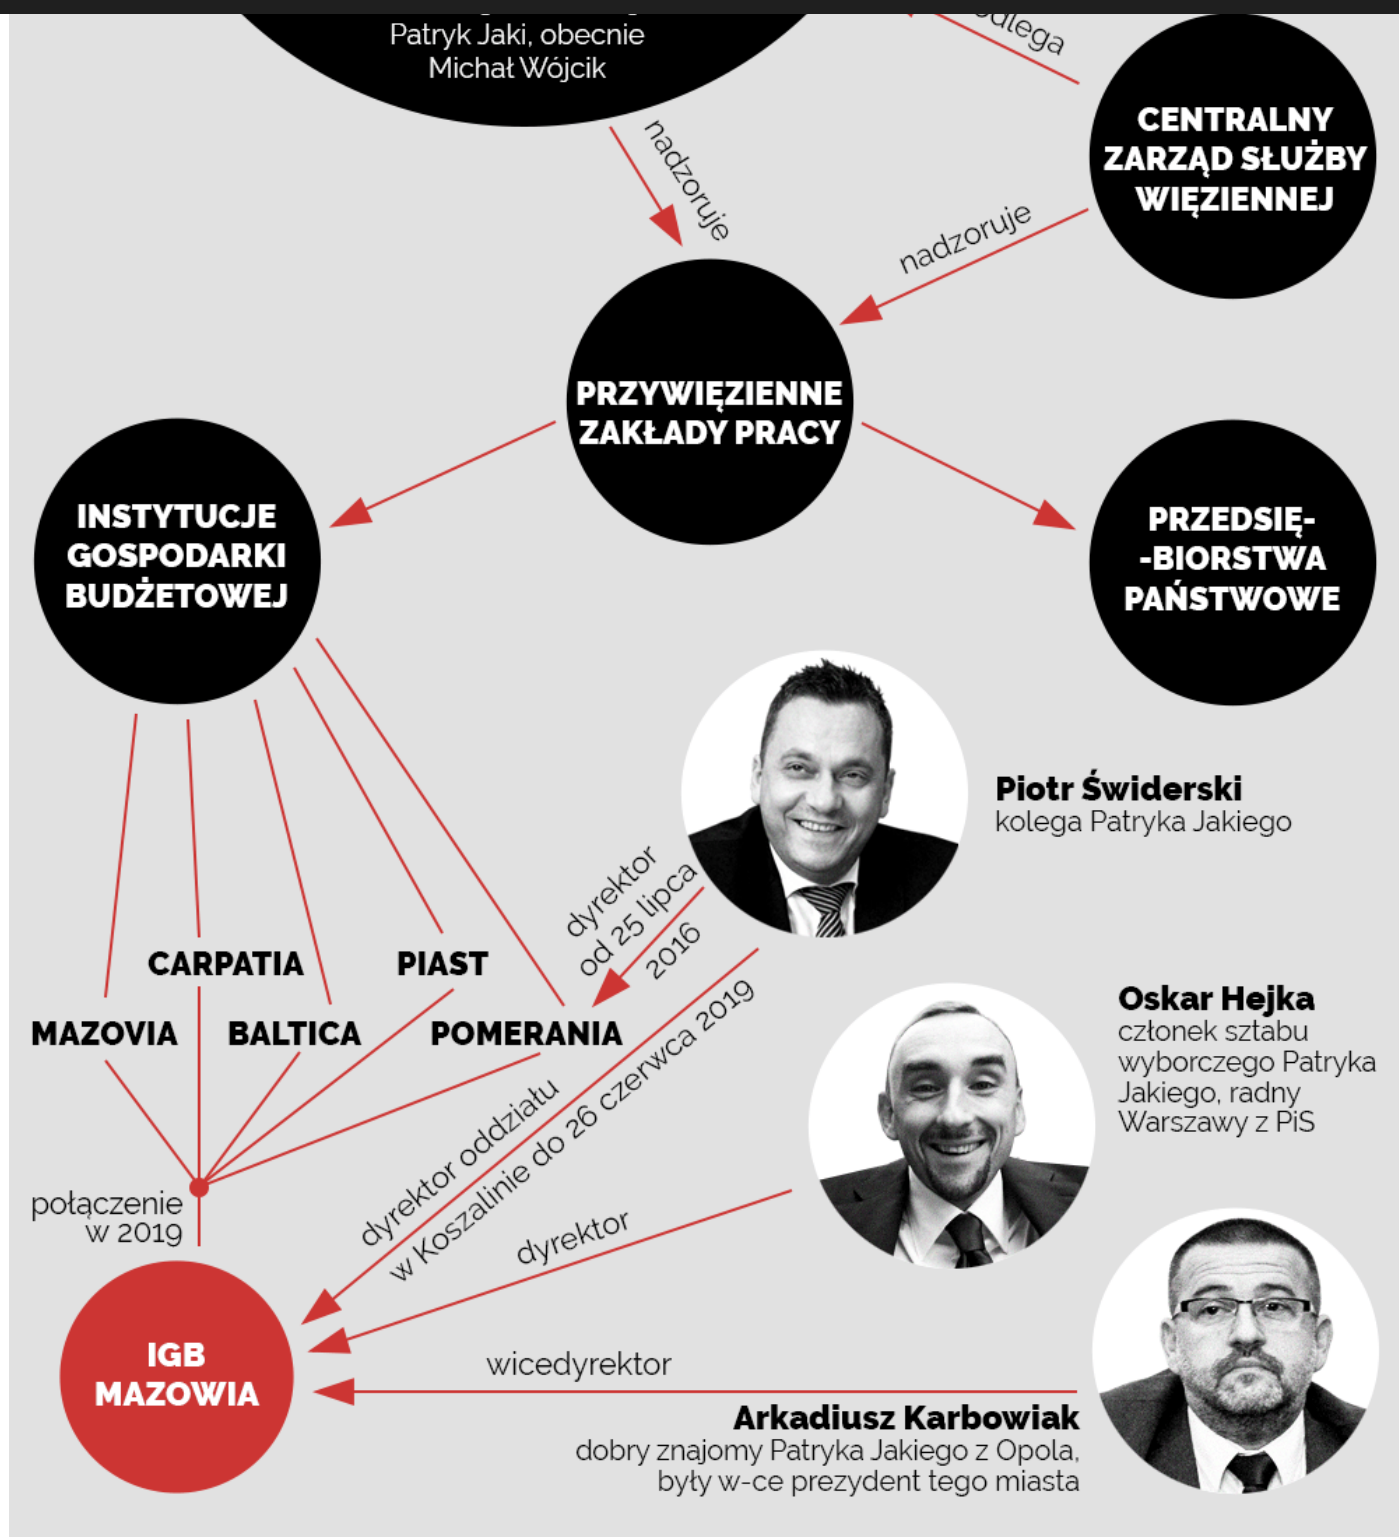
Patryk Jaki, obecnie Michał Wójcik

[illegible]dlega

CENTRALNY ZARZĄD SŁUŻBY WIĘZIENNEJ

nadzoruje

nadzoruje

PRZYWIĘZIENNE ZAKŁADY PRACY

INSTYTUCJE GOSPODARKI BUDŻETOWEJ

PRZEDSIĘ--BIORSTWA PAŃSTWOWE

Piotr Świderski
kolega Patryka Jakiego

dyrektor od 25 lipca 2016

CARPATIA

PIAST

MAZOVIA

BALTICA

POMERANIA

Oskar Hejka
członek sztabu wyborczego Patryka Jakiego, radny Warszawy z PiS

dyrektor oddziału w Koszalinie do 26 czerwca 2019

połączenie w 2019

dyrektor

IGB MAZOWIA

wicedyrektor

Arkadiusz Karbowiak
dobry znajomy Patryka Jakiego z Opola, były w-ce prezydent tego miasta